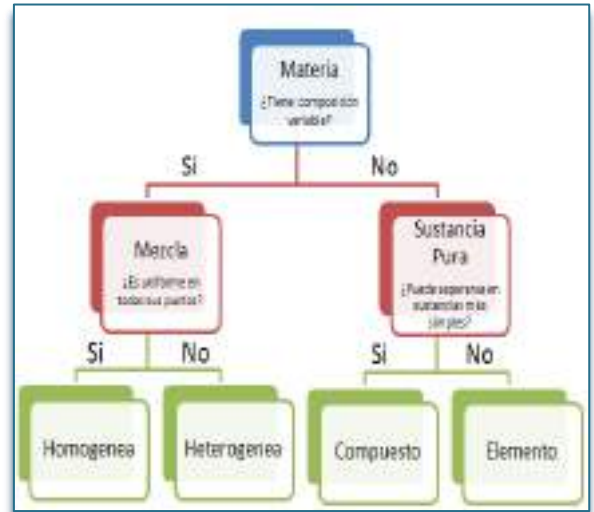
Materia
¿Tiene composición variable?

Si

No

Mezcla
¿Es uniforme en todas sus partes?

Sustancia Pura
¿Puede separarse en sustancias más simples?

Si

No

Si

No

Homogenea

Heterogenea

Compuesto

Elemento